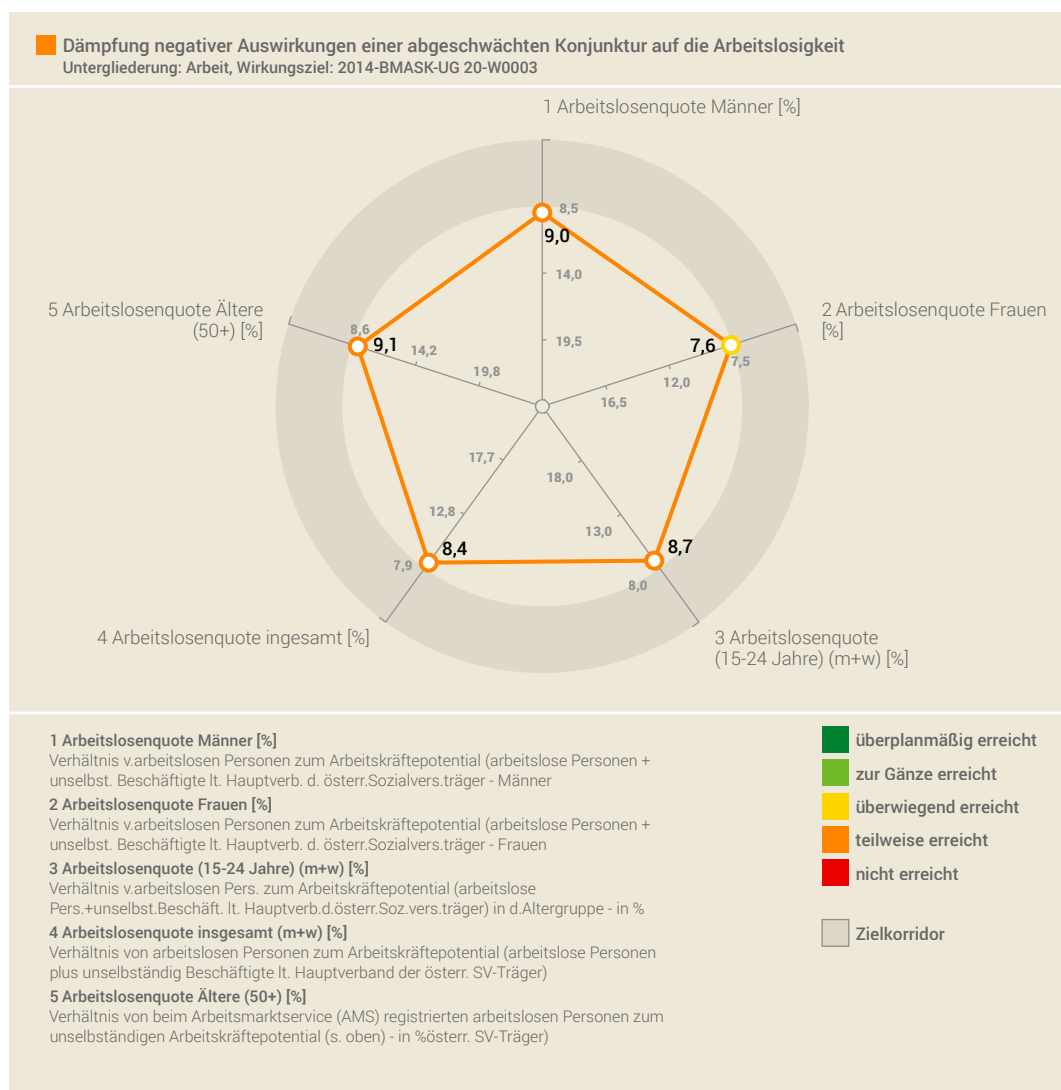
Dämpfung negativer Auswirkungen einer abgeschwächten Konjunktur auf die Arbeitslosigkeit
Untergliederung: Arbeit, Wirkungsziel: 2014-BMASK-UG 20-W0003

1 Arbeitslosenquote Männer [%]

8,5
9,0
14,0
19,5

2 Arbeitslosenquote Frauen [%]

7,6
7,5
12,0
16,5

3 Arbeitslosenquote (15-24 Jahre) (m+w) [%]

8,7
8,0
13,0
18,0

4 Arbeitslosenquote ingesamt [%]

8,4
7,9
12,8
17,7

5 Arbeitslosenquote Ältere (50+) [%]

8,6
9,1
14,2
19,8

1 Arbeitslosenquote Männer [%]
Verhältnis v.arbeitslosen Personen zum Arbeitskräftepotential (arbeitslose Personen + unselbst. Beschäftigte lt. Hauptverb. d. österr.Sozialvers.träger - Männer

2 Arbeitslosenquote Frauen [%]
Verhältnis v.arbeitslosen Personen zum Arbeitskräftepotential (arbeitslose Personen + unselbst. Beschäftigte lt. Hauptverb. d. österr.Sozialvers.träger - Frauen

3 Arbeitslosenquote (15-24 Jahre) (m+w) [%]
Verhältnis v.arbeitslosen Pers. zum Arbeitskräftepotential (arbeitslose Pers.+unselbst.Beschäft. lt. Hauptverb.d.österr.Soz.vers.träger) in d.Altergruppe - in %

4 Arbeitslosenquote insgesamt (m+w) [%]
Verhältnis von arbeitslosen Personen zum Arbeitskräftepotential (arbeitslose Personen plus unselbständig Beschäftigte lt. Hauptverband der österr. SV-Träger)

5 Arbeitslosenquote Ältere (50+) [%]
Verhältnis von beim Arbeitsmarktservice (AMS) registrierten arbeitslosen Personen zum unselbständigen Arbeitskräftepotential (s. oben) - in %österr. SV-Träger)

überplanmäßig erreicht
zur Gänze erreicht
überwiegend erreicht
teilweise erreicht
nicht erreicht

Zielkorridor